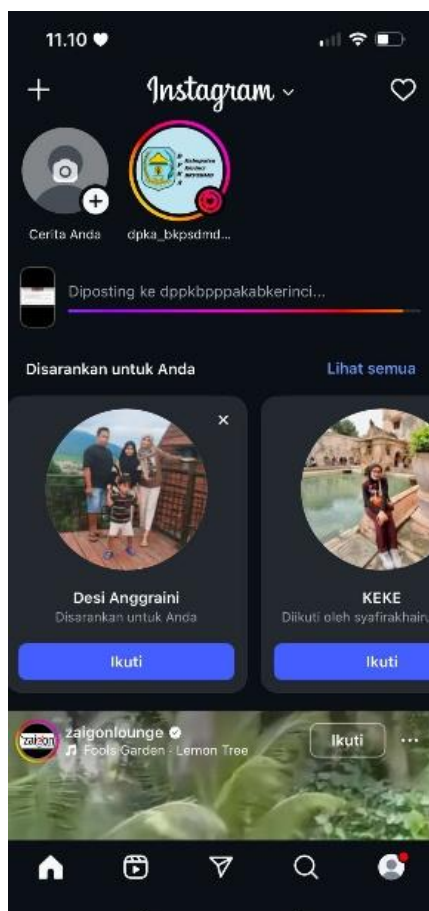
11.10

Instagram

Cerita Anda

dpka_bkpsdmd...

Diposting ke dppkbpppakabkerinci...

Disarankan untuk Anda

Lihat semua

Desi Anggraini

Disarankan untuk Anda

Ikuti

KEKE

Diikuti oleh syafirakhair

Ikuti

zaigonlounge

Fools Garden · Lemon Tree

Ikuti

zaigon